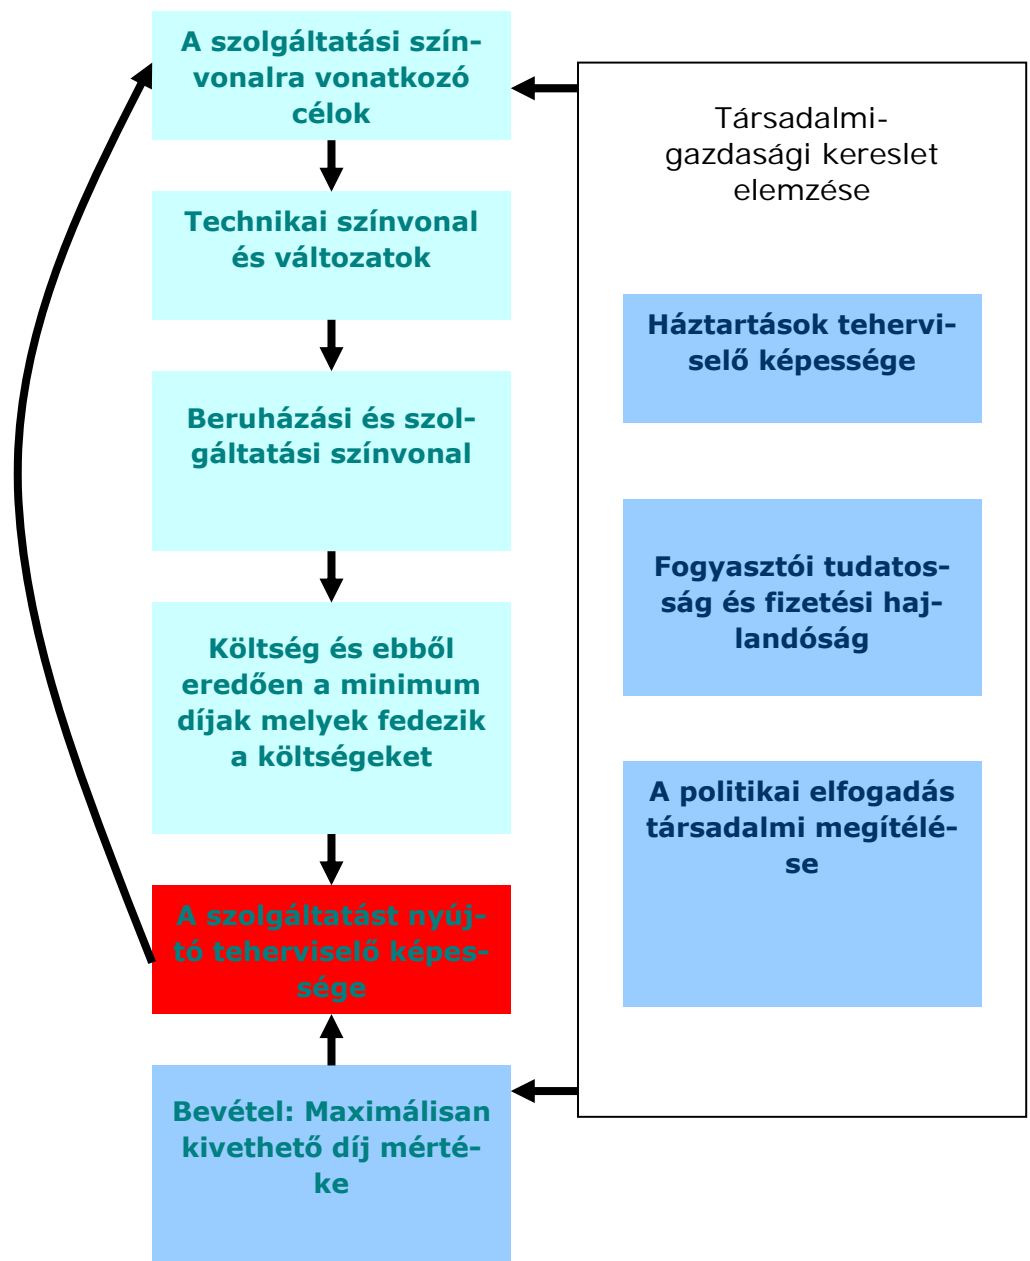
A szolgáltatási színvonalra vonatkozó célok

Technikai színvonal és változatok

Beruházási és szolgáltatási színvonal

Költség és ebből eredően a minimum díjak melyek fedezik a költségeket

A szolgáltatást nyújtó teherviselő képessége

Bevétel: Maximálisan kivethető díj mértéke

Társadalmi-gazdasági kereslet elemzése

Háztartások teherviselő képessége

Fogyasztói tudatosság és fizetési hajlandóság

A politikai elfogadás társadalmi megítélése